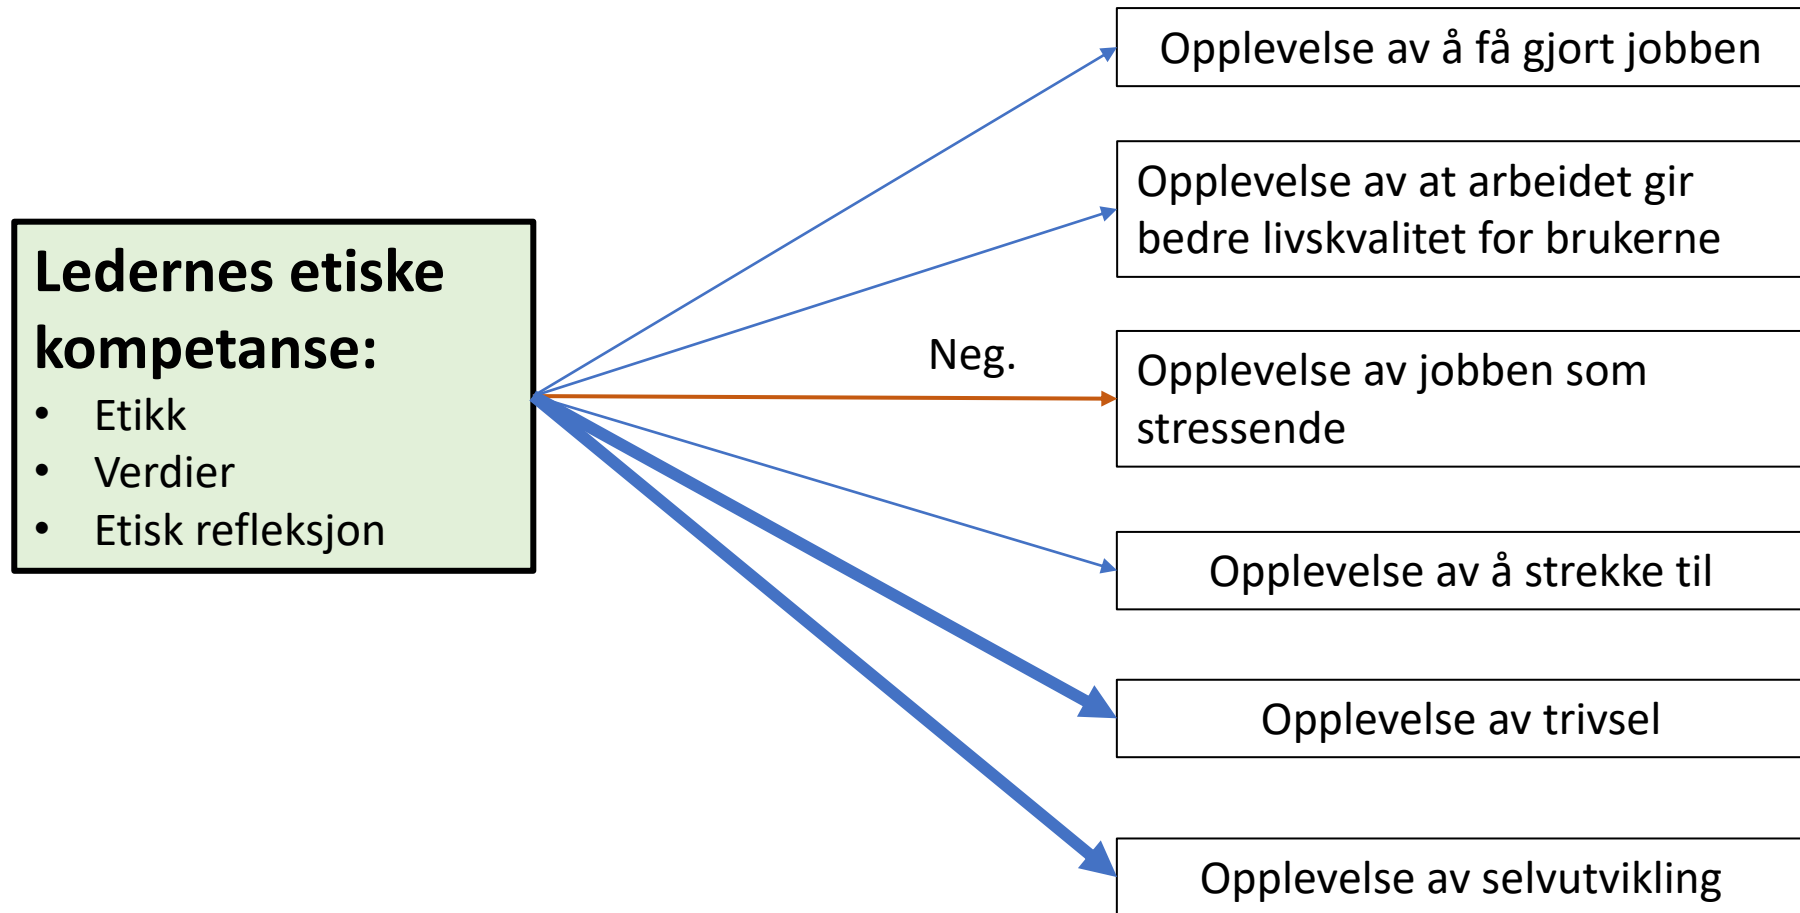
Ledernes etiske kompetanse:
• Etikk
• Verdier
• Etisk refleksjon

Opplevelse av å få gjort jobben

Opplevelse av at arbeidet gir bedre livskvalitet for brukerne

Neg.

Opplevelse av jobben som stressende

Opplevelse av å strekke til

Opplevelse av trivsel

Opplevelse av selvutvikling